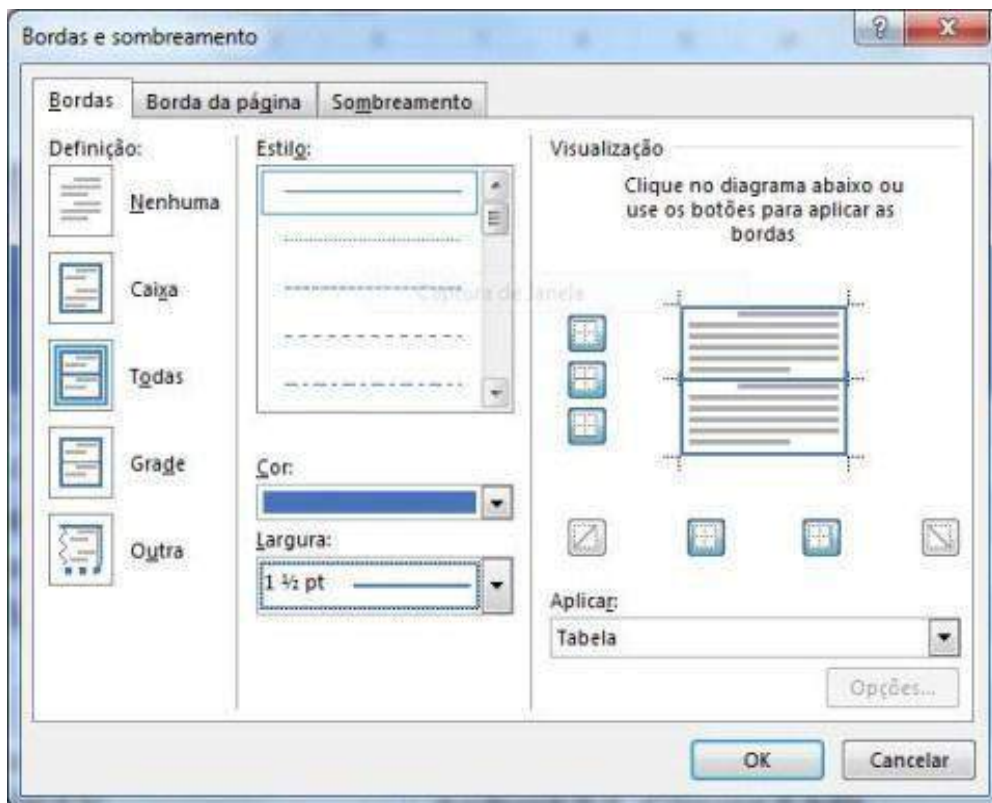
Bordas e sombreamento

Bordas | Borda da página | Sombreamento

Definição:

Nenhuma

Caixa

Todas

Grade

Outra

Estilo:

Captura de Janela

Cor:

Largura:

1 ½ pt

Visualização

Clique no diagrama abaixo ou use os botões para aplicar as bordas

Aplicar:

Tabela

Opções...

OK

Cancelar